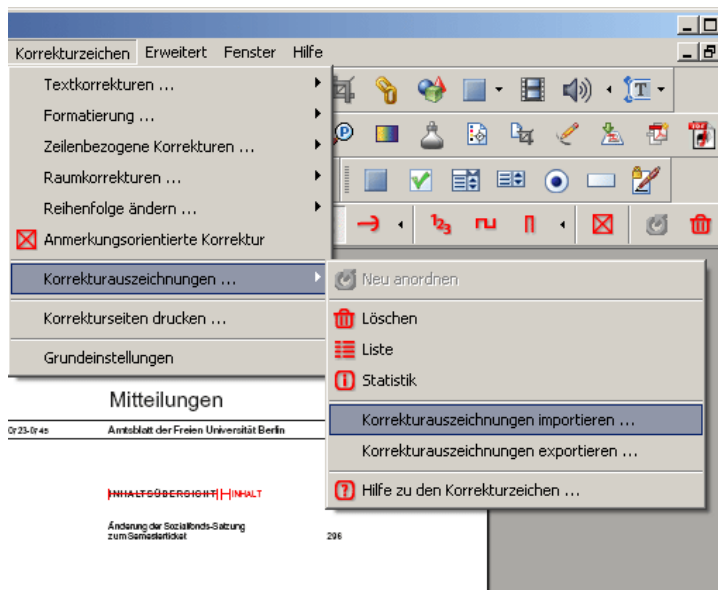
Korrekturzeichen Erweitert Fenster Hilfe

Textkorrekturen ...
Formatierung ...
Zeilenbezogene Korrekturen ...
Raumkorrekturen ...
Reihenfolge ändern ...
Anmerkungsorientierte Korrektur
Korrekturauszeichnungen ...
Korrekturseiten drucken ...
Grundeinstellungen

Neu anordnen
Löschen
Liste
Statistik
Korrekturauszeichnungen importieren ...
Korrekturauszeichnungen exportieren ...
Hilfe zu den Korrekturzeichen ...

$1_2 3$

Mitteilungen

0r23-0r45 Amtsblatt der Freien Universität Berlin

INHALTSÜBERSICHT INHALT

Änderung der Sozialfonds-Satzung zum Semesterticket 296